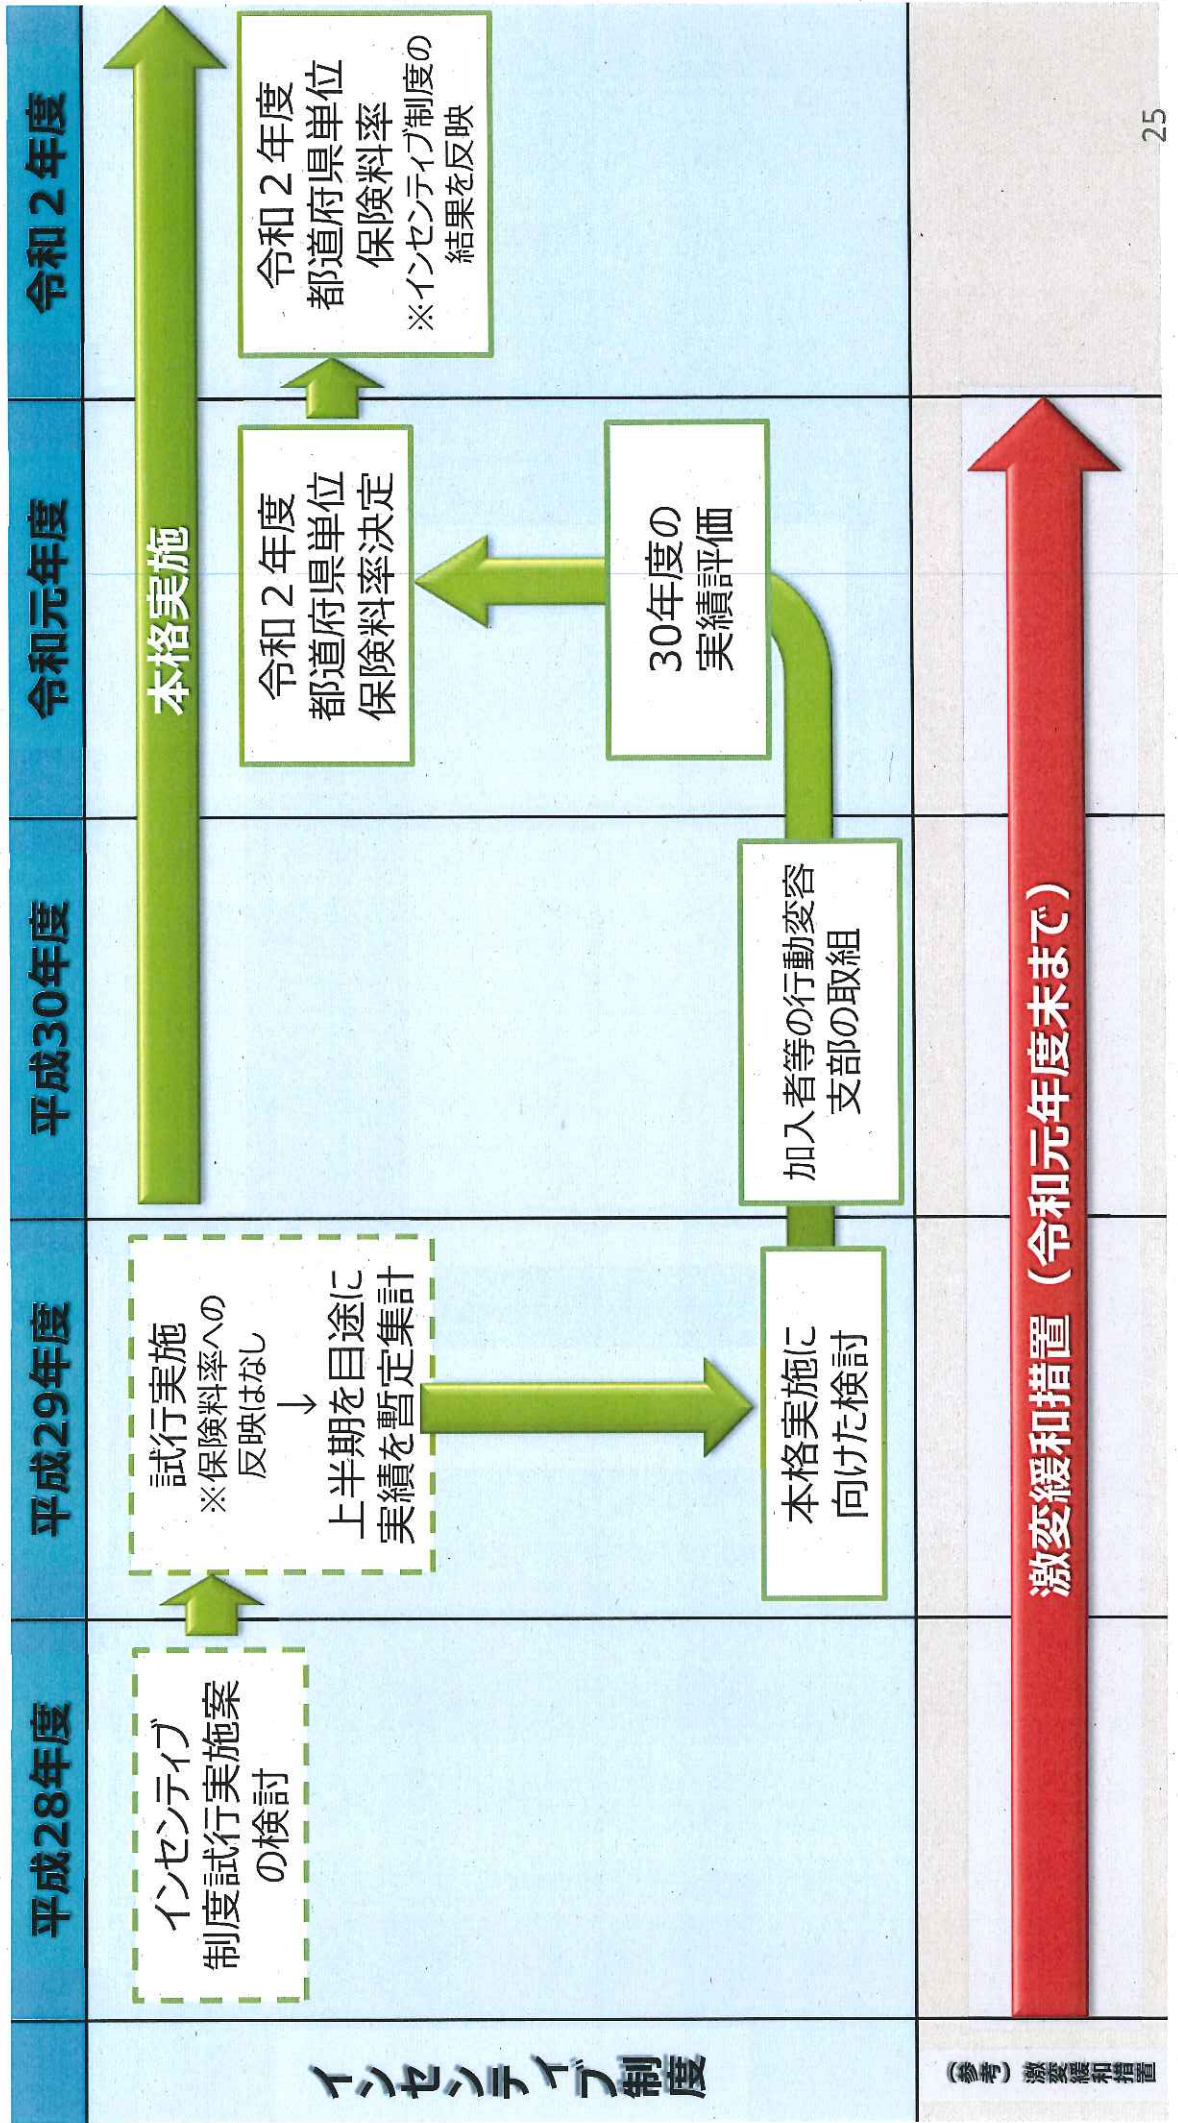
平成28年度 | 平成29年度 | 平成30年度 | 令和元年度 | 令和２年度

インセンティブ制度

インセンティブ制度試行実施案の検討

試行実施
※保険料率への反映はなし
↓
上半期を目途に実績を暫定集計

本格実施に向けた検討

本格実施

加入者等の行動変容支部の取組

30年度の実績評価

令和２年度都道府県単位保険料率決定

令和２年度都道府県単位保険料率
※インセンティブ制度の結果を反映

（参考）激変緩和措置

激変緩和措置（令和元年度末まで）

25